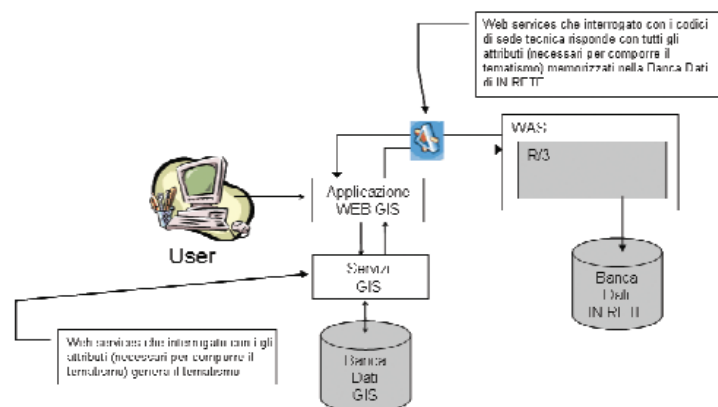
Web services che interrogato con i codici di sede tecnica risponde con tutti gli attributi (necessari per comporre il tematismo) memorizzati nella Banca Dati di IN RETE

WAS

R/3

User

Applicazione WEB GIS

Servizi GIS

Banca Dati IN RETE

Web services che interrogato con i gli attributi (necessari per comporre il tematismo) genera il tematismo

Banca Dati GIS